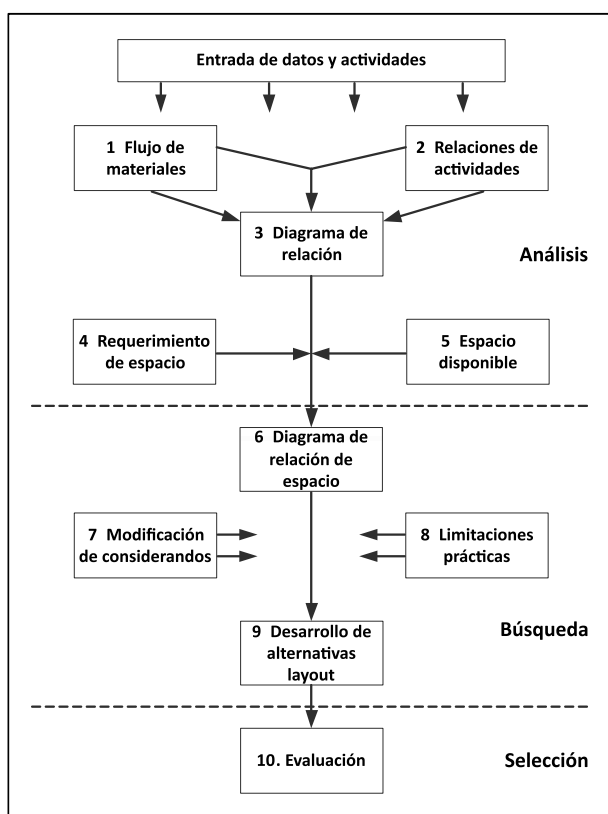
Entrada de datos y actividades

1 Flujo de materiales

2 Relaciones de actividades

3 Diagrama de relación

Análisis

4 Requerimiento de espacio

5 Espacio disponible

6 Diagrama de relación de espacio

7 Modificación de considerandos

8 Limitaciones prácticas

9 Desarrollo de alternativas layout

Búsqueda

10. Evaluación

Selección